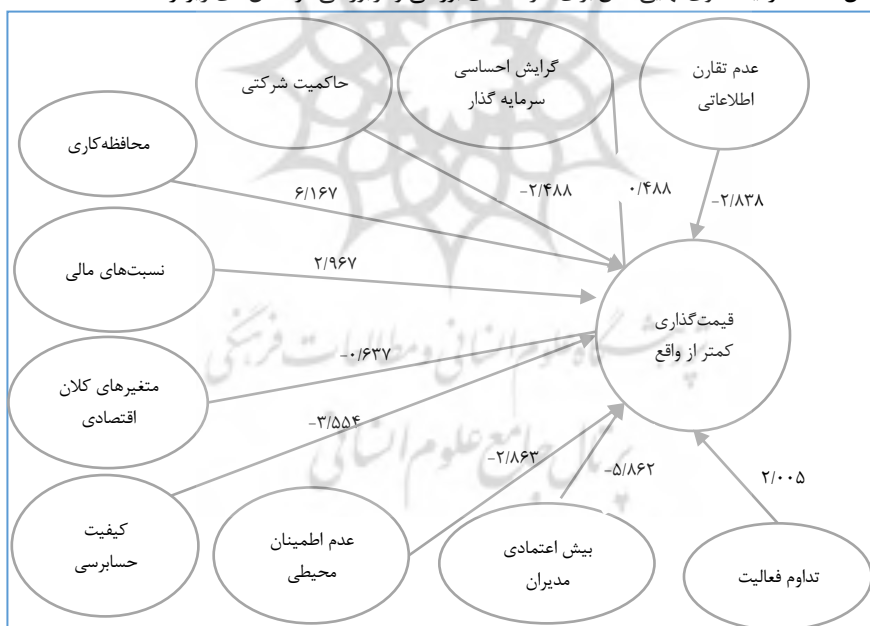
حاکمیت شرکتی

گرایش احساسی
سرمایه گذار

عدم تقارن
اطلاعاتی

محافظه‌کاری

۶/۱۶۷

-۲/۴۸۸

۰/۴۸۸

-۲/۸۳۸

نسبت‌های مالی

۲/۹۶۷

قیمت‌گذاری
کمتر از واقع

متغیرهای کلان
اقتصادی

-۰/۶۳۷

-۳/۵۵۴

-۲/۸۶۳

-۵/۸۶۲

۲/۰۰۵

کیفیت
حسابرسی

عدم اطمینان
محیطی

بیش اعتمادی
مدیران

تداوم فعالیت